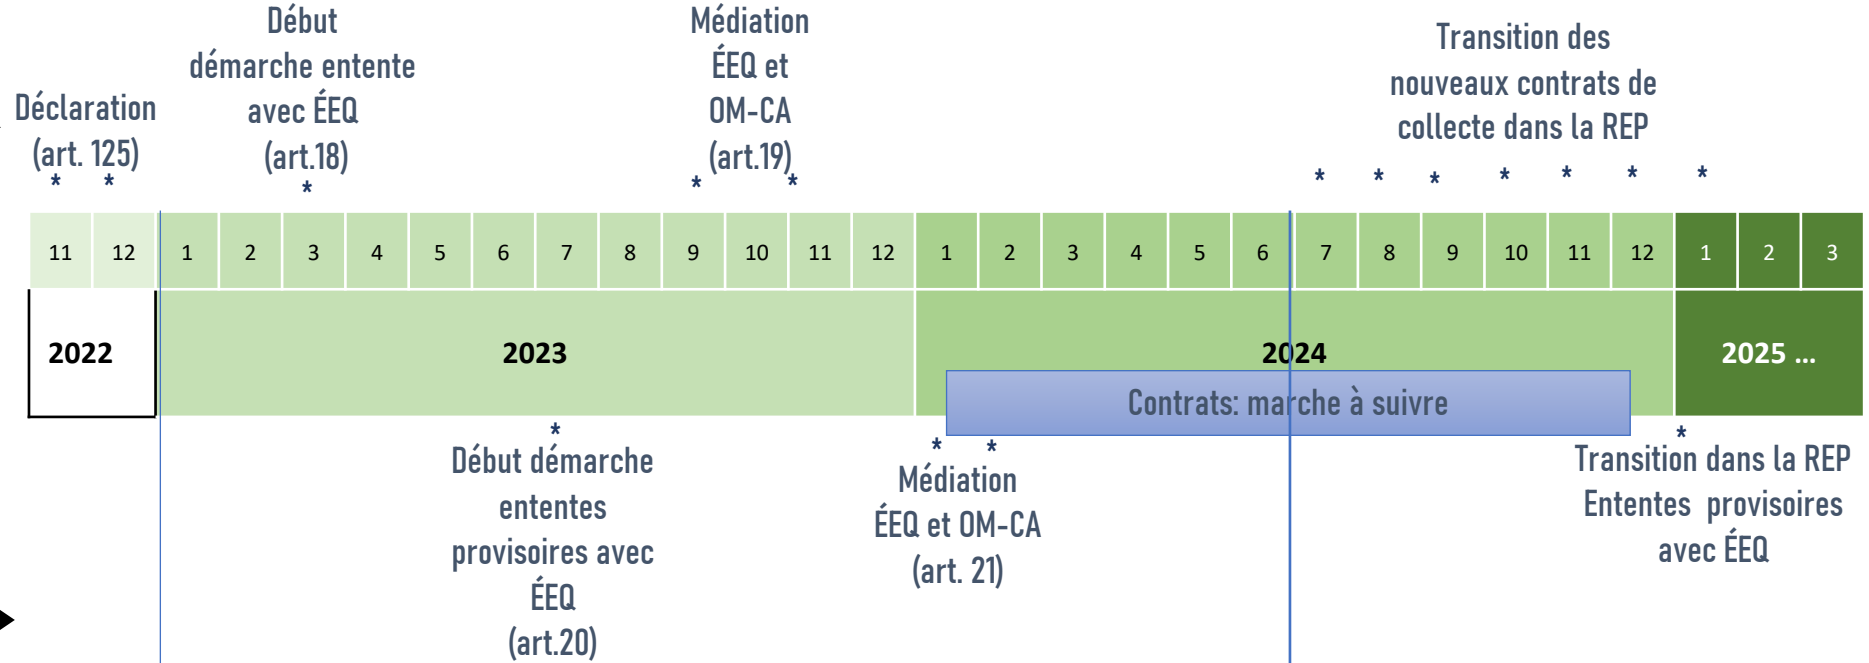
Déclaration (art. 125)
* *

Début démarche entente avec ÉEQ (art.18)
*

Médiation ÉEQ et OM-CA (art.19)
* *

Transition des nouveaux contrats de collecte dans la REP
* * * * * * *

| 11 | 12 | 1 | 2 | 3 | 4 | 5 | 6 | 7 | 8 | 9 | 10 | 11 | 12 | 1 | 2 | 3 | 4 | 5 | 6 | 7 | 8 | 9 | 10 | 11 | 12 | 1 | 2 | 3 |
|---|---|---|---|---|---|---|---|---|---|---|---|---|---|---|---|---|---|---|---|---|---|---|---|---|---|---|---|---|

2022

2023

2024

2025 ...

Contrats: marche à suivre

*
Début démarche ententes provisoires avec ÉEQ (art.20)

* *
Médiation ÉEQ et OM-CA (art. 21)

*
Transition dans la REP Ententes provisoires avec ÉEQ